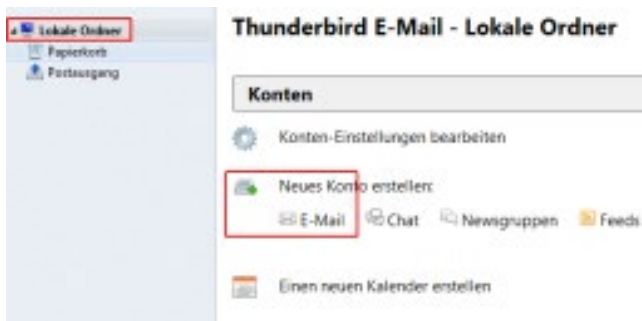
Lokale Ordner
Papierkorb
Postausgang

Thunderbird E-Mail - Lokale Ordner

Konten

Konten-Einstellungen bearbeiten

Neues Konto erstellen:

E-Mail Chat Newsgruppen Feeds

Einen neuen Kalender erstellen